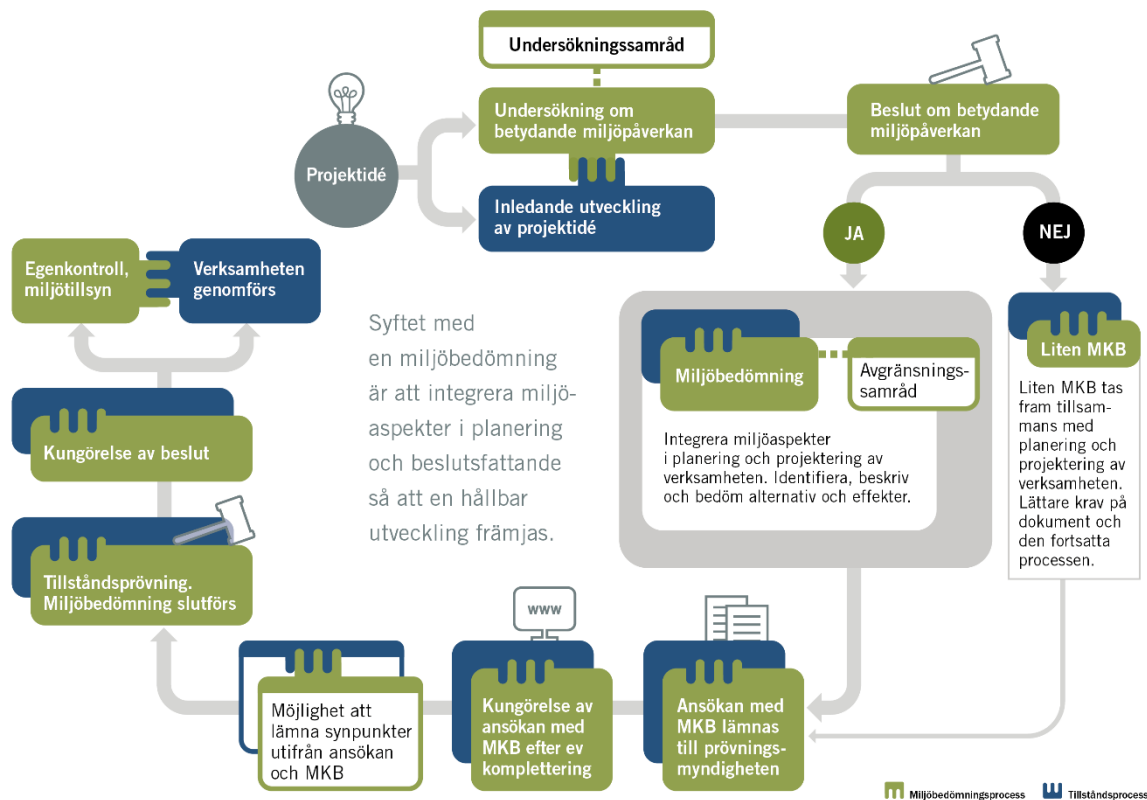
Undersökningssamråd

Undersökning om betydande miljöpåverkan

Beslut om betydande miljöpåverkan

Projektidé

Inledande utveckling av projektidé

JA

NEJ

Egenkontroll, miljötillsyn

Verksamheten genomförs

Syftet med en miljöbedömning är att integrera miljöaspekter i planering och beslutsfattande så att en hållbar utveckling främjas.

Miljöbedömning

Avgränsningssamråd

Integrera miljöaspekter i planering och projektering av verksamheten. Identifiera, beskriv och bedöm alternativ och effekter.

Liten MKB

Liten MKB tas fram tillsammans med planering och projektering av verksamheten. Lättare krav på dokument och den fortsatta processen.

Kungörelse av beslut

Tillståndsprövning. Miljöbedömning slutförs

www

Möjlighet att lämna synpunkter utifrån ansökan och MKB

Kungörelse av ansökan med MKB efter ev komplettering

Ansökan med MKB lämnas till prövningsmyndigheten

Miljöbedömningsprocess

Tillståndsprocess